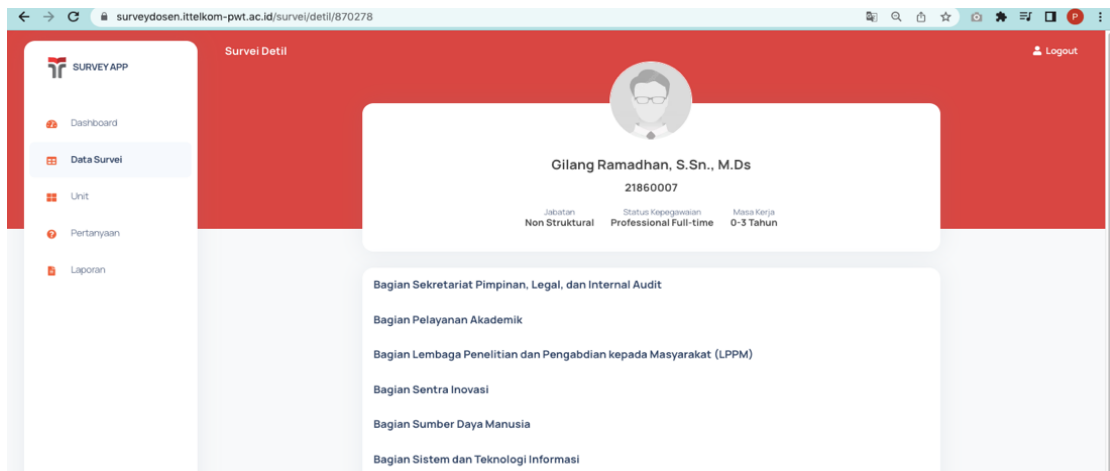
surveydosen.ittelkom-pwt.ac.id/survei/detil/870278

SURVEY APP

Dashboard

Data Survei

Unit

Pertanyaan

Laporan

Survei Detil

Logout

Gilang Ramadhan, S.Sn., M.Ds

21860007

| Jabatan | Status Kepegawaian | Masa Kerja |
|---|---|---|
| Non Struktural | Professional Full-time | 0-3 Tahun |

Bagian Sekretariat Pimpinan, Legal, dan Internal Audit

Bagian Pelayanan Akademik

Bagian Lembaga Penelitian dan Pengabdian kepada Masyarakat (LPPM)

Bagian Sentra Inovasi

Bagian Sumber Daya Manusia

Bagian Sistem dan Teknologi Informasi